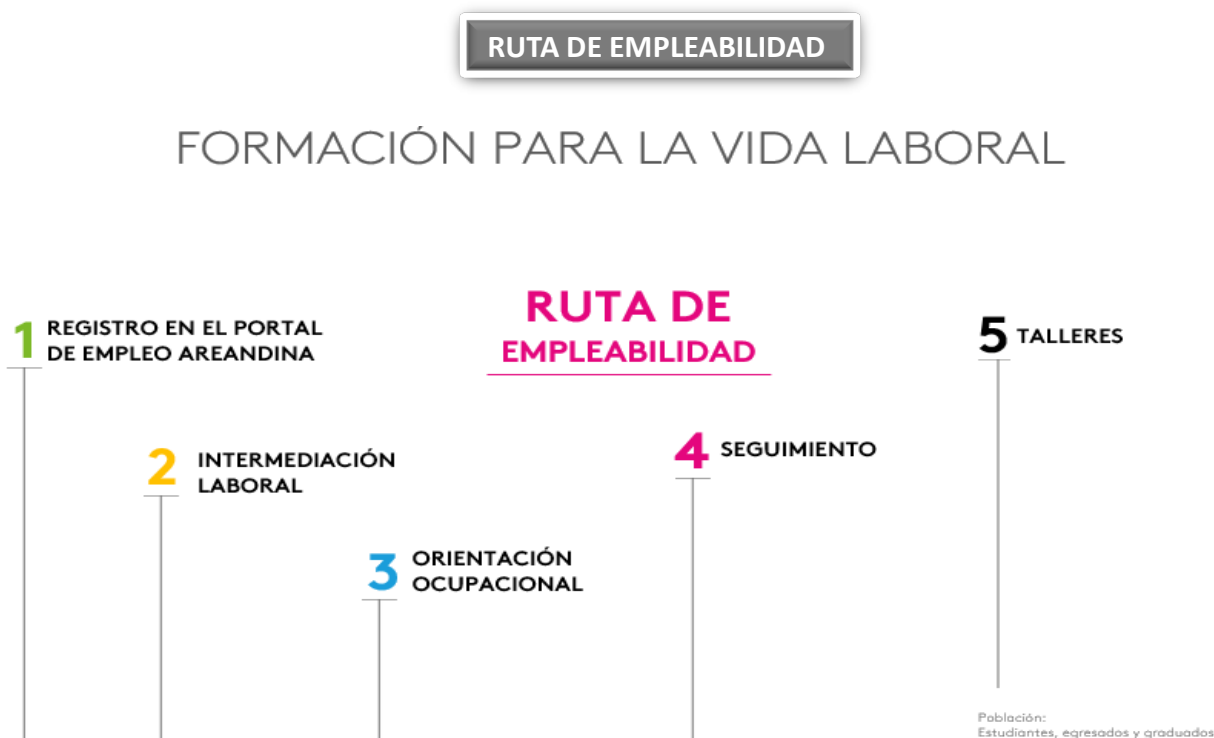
RUTA DE EMPLEABILIDAD

FORMACIÓN PARA LA VIDA LABORAL

RUTA DE EMPLEABILIDAD

1 REGISTRO EN EL PORTAL DE EMPLEO AREANDINA

2 INTERMEDIACIÓN LABORAL

3 ORIENTACIÓN OCUPACIONAL

4 SEGUIMIENTO

5 TALLERES

Población:
Estudiantes, egresados y graduados